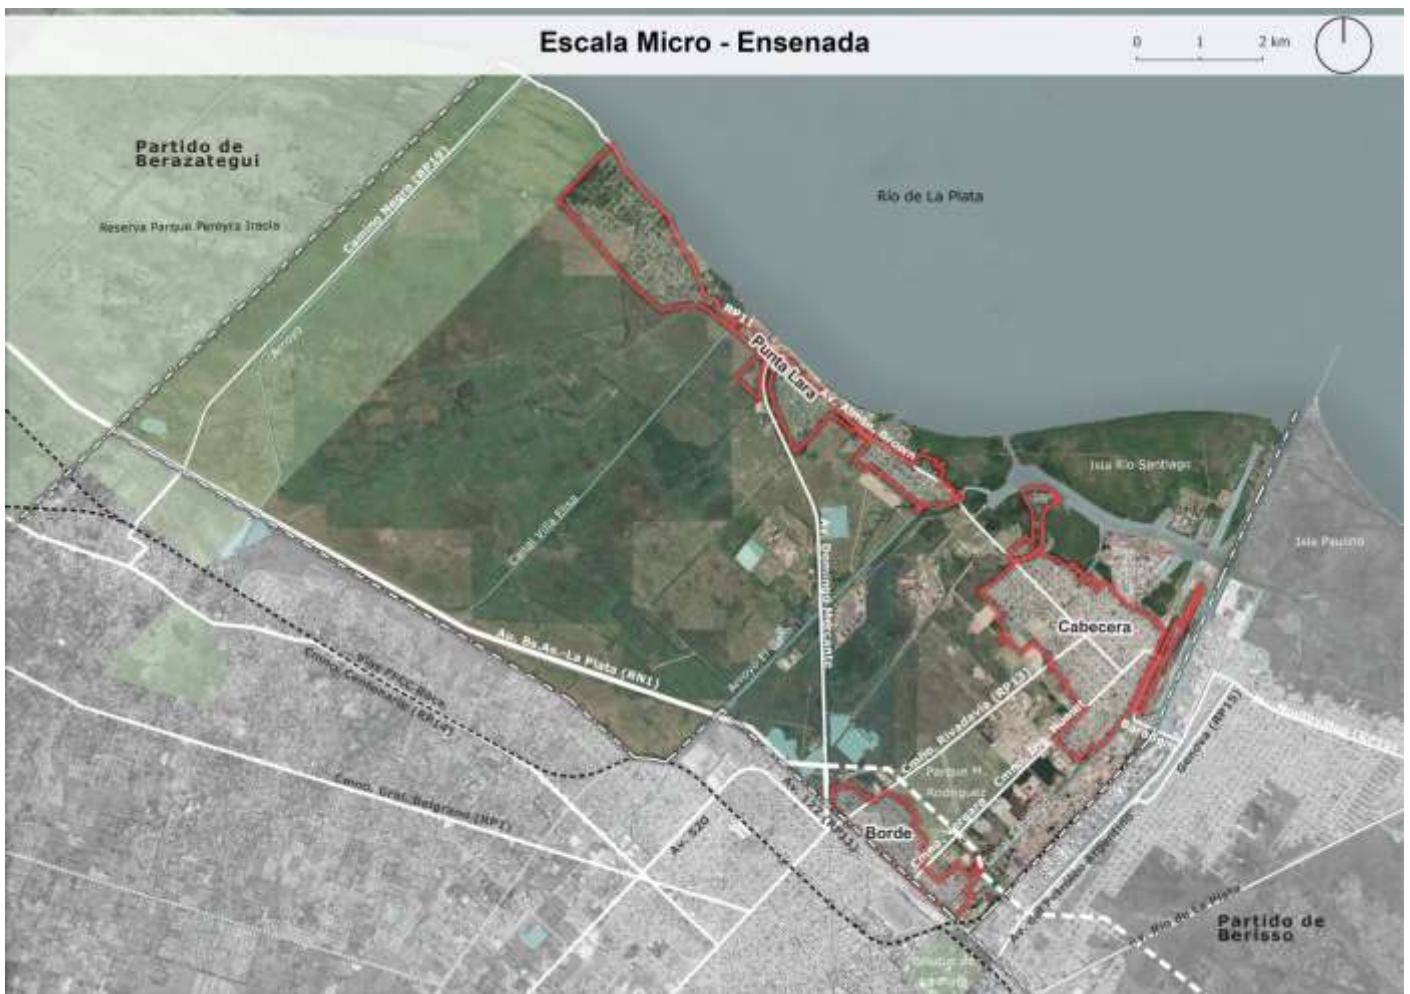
Escala Micro - Ensenada

0 1 2 km

Partido de Berazategui

Reserva Parque Pereyra Iraola

Camino Negro (RP36)

Arroyo

Río de La Plata

RP11

Punta Lara

Av. Almte. Brown

Isla Río Santiago

Isla Paulino

Canal Villa Elisa

Av. Domingo Mercante

Arroyo

Cabecera

Av. Bs.As.-La Plata (RN1)

Vías FFCC Roca

Cmno. Centenario (RP14)

Cmno. Rivadavia (RP13)

Parque M. Rodríguez

Cmno. Grál. Belgrano (RP1)

Av. 122 (RP11)

Borde

Av. 520

Genova (RP15)

Partido de Berisso

Av. Río de La Plata

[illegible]